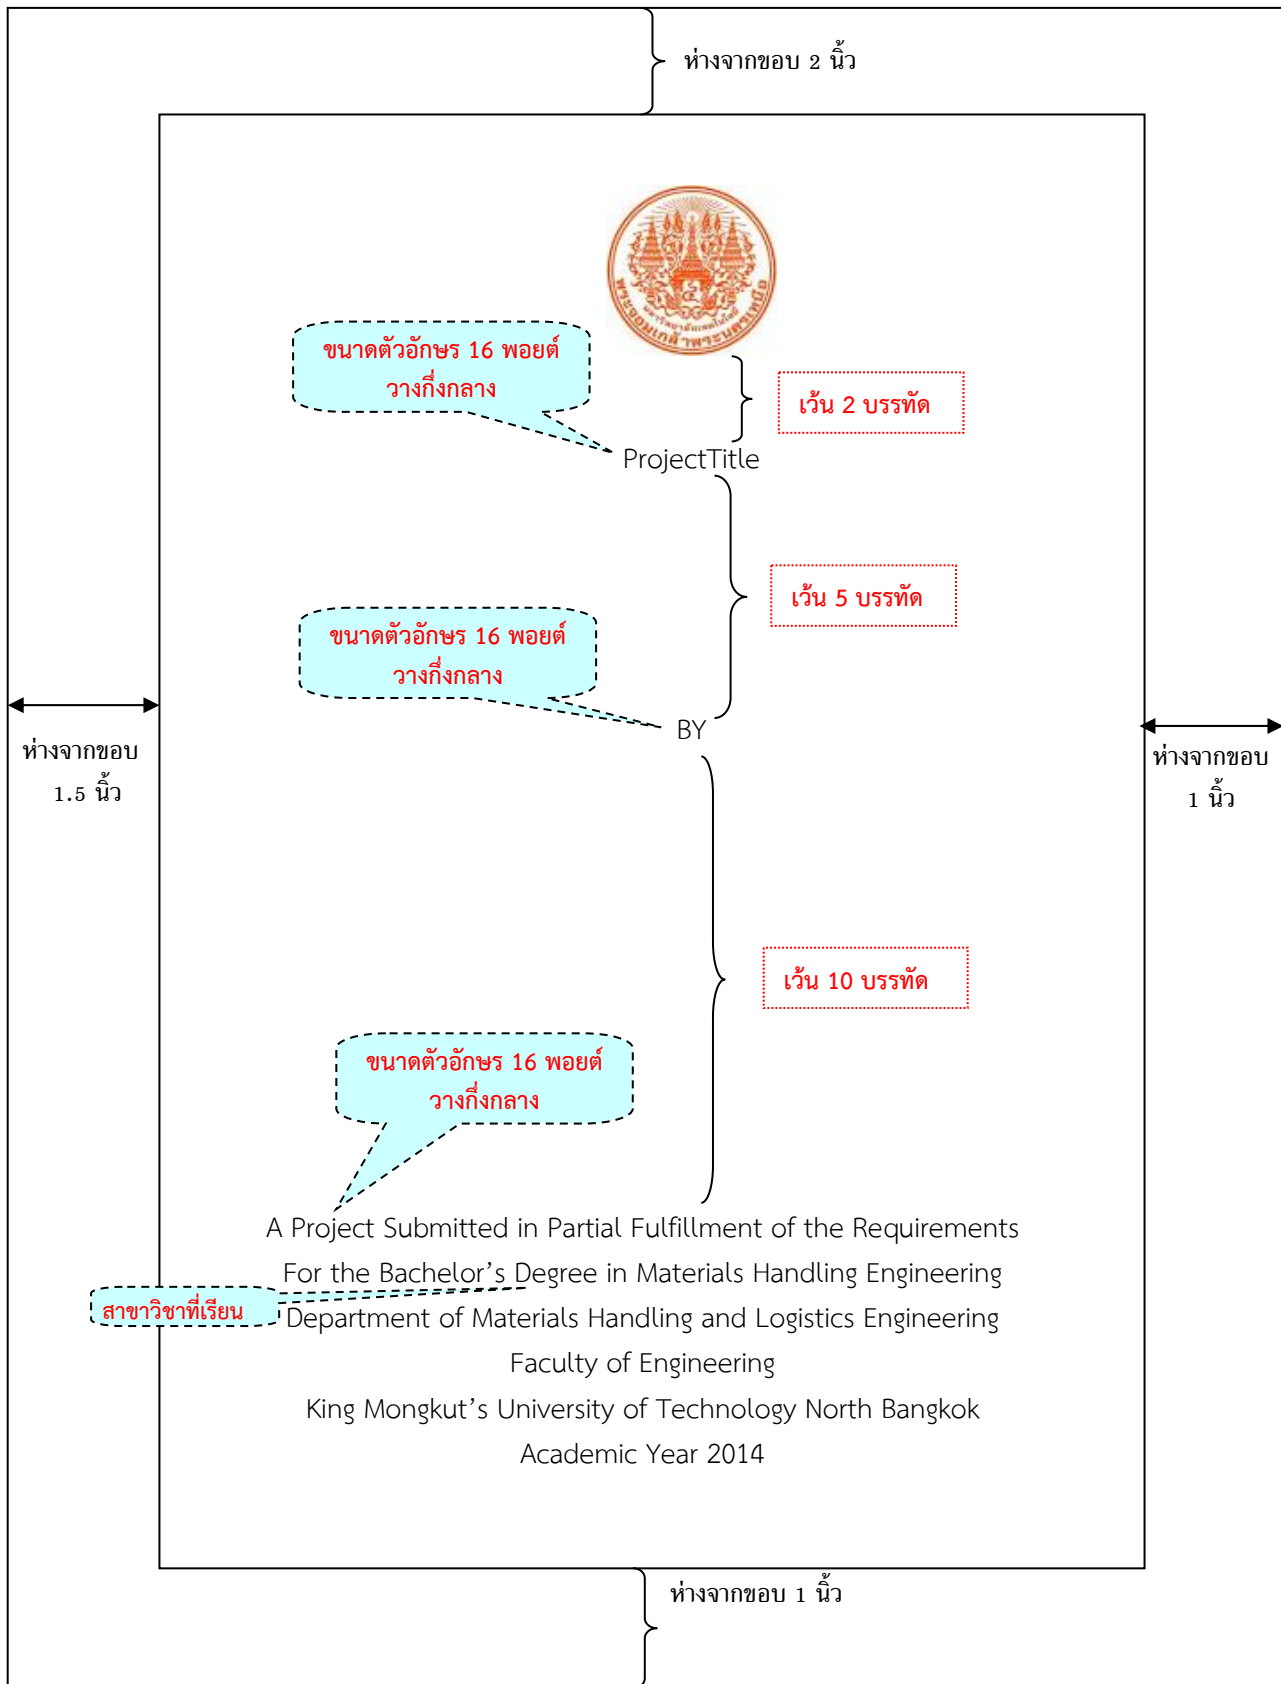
ห่างจากขอบ 2 นิ้ว

ขนาดตัวอักษร 16 พอยต์ วางกึ่งกลาง

เว้น 2 บรรทัด

ProjectTitle

เว้น 5 บรรทัด

ขนาดตัวอักษร 16 พอยต์ วางกึ่งกลาง

BY

ห่างจากขอบ 1.5 นิ้ว

ห่างจากขอบ 1 นิ้ว

เว้น 10 บรรทัด

ขนาดตัวอักษร 16 พอยต์ วางกึ่งกลาง

A Project Submitted in Partial Fulfillment of the Requirements
For the Bachelor’s Degree in Materials Handling Engineering
สาขาวิชาที่เรียน
Department of Materials Handling and Logistics Engineering
Faculty of Engineering
King Mongkut’s University of Technology North Bangkok
Academic Year 2014

ห่างจากขอบ 1 นิ้ว